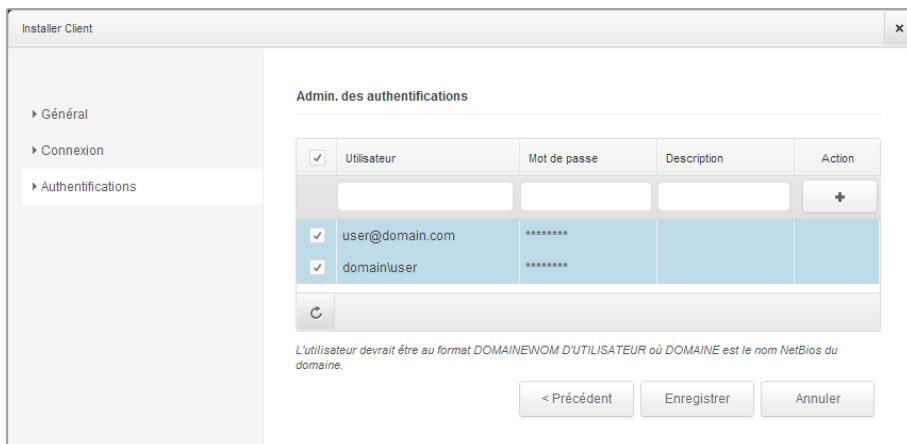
Installer Client

×

▸ Général

▸ Connexion

▸ Authentifications

Admin. des authentifications

| ✓ | Utilisateur | Mot de passe | Description | Action |
|---|---|---|---|---|
| | | | | + |
| ✓ | user@domain.com | ******** | | |
| ✓ | domain\user | ******** | | |

L'utilisateur devrait être au format DOMAINE\NOM D'UTILISATEUR où DOMAINE est le nom NetBios du domaine.

< Précédent

Enregistrer

Annuler